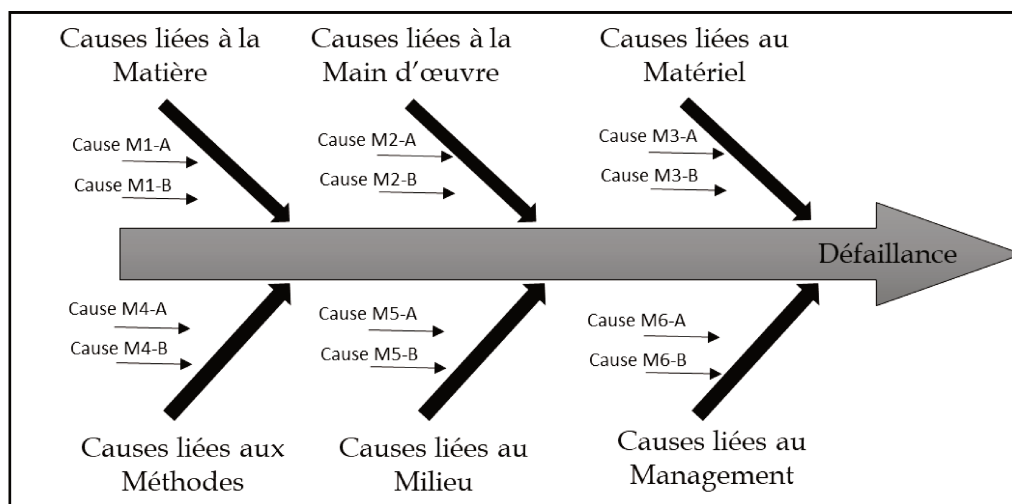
Causes liées à la Matière

Causes liées à la Main d'œuvre

Causes liées au Matériel

Cause M1-A

Cause M1-B

Cause M2-A

Cause M2-B

Cause M3-A

Cause M3-B

Défaillance

Cause M4-A

Cause M4-B

Cause M5-A

Cause M5-B

Cause M6-A

Cause M6-B

Causes liées aux Méthodes

Causes liées au Milieu

Causes liées au Management